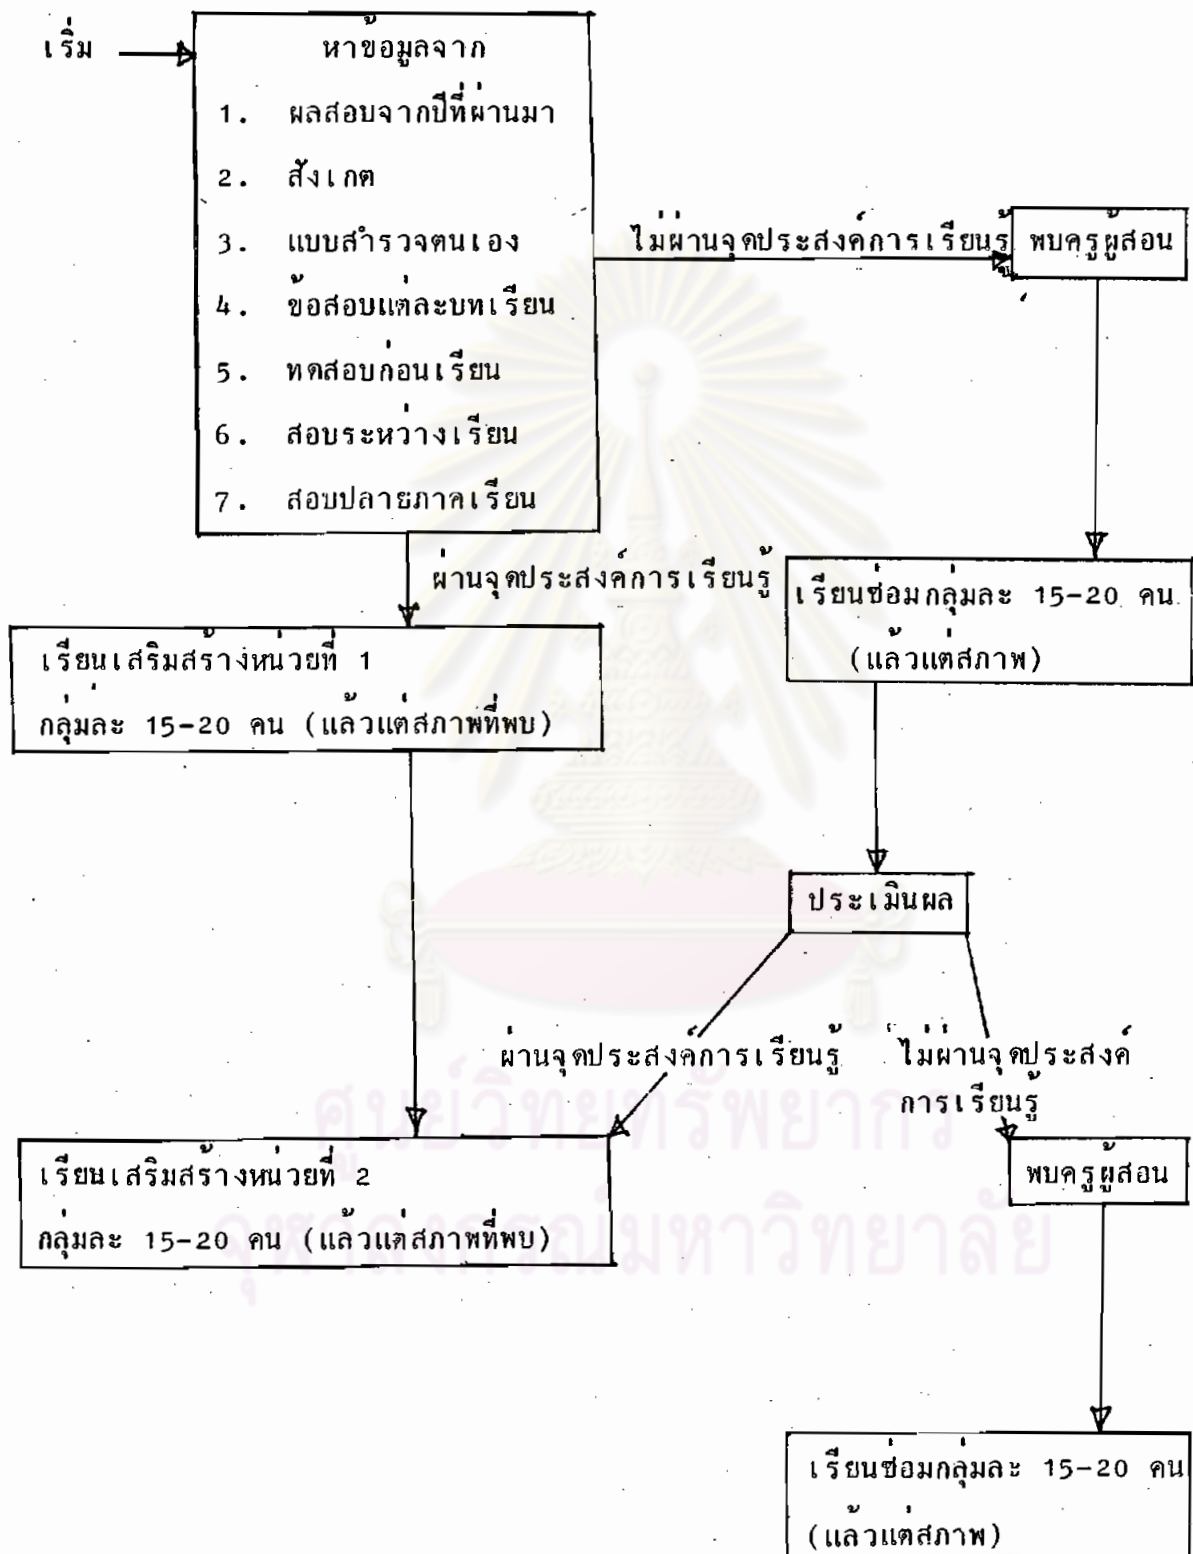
เริ่ม

หาข้อมูลจาก
1. ผลสอบจากปีที่ผ่านมา
2. สังเกต
3. แบบสำรวจตนเอง
4. ข้อสอบแต่ละบทเรียน
5. ทดสอบก่อนเรียน
6. สอบระหว่างเรียน
7. สอบปลายภาคเรียน

ไม่ผ่านจุดประสงค์การเรียนรู้

พบครูผู้สอน

ผ่านจุดประสงค์การเรียนรู้

เรียนซ่อมกลุ่มละ 15-20 คน (แล้วแต่สภาพ)

เรียนเสริมสร้างหน่วยที่ 1 กลุ่มละ 15-20 คน (แล้วแต่สภาพที่พบ)

ประเมินผล

ผ่านจุดประสงค์การเรียนรู้

ไม่ผ่านจุดประสงค์การเรียนรู้

เรียนเสริมสร้างหน่วยที่ 2 กลุ่มละ 15-20 คน (แล้วแต่สภาพที่พบ)

พบครูผู้สอน

เรียนซ่อมกลุ่มละ 15-20 คน (แล้วแต่สภาพ)

ศูนย์วิทยทรัพยากร
จุฬาลงกรณ์มหาวิทยาลัย